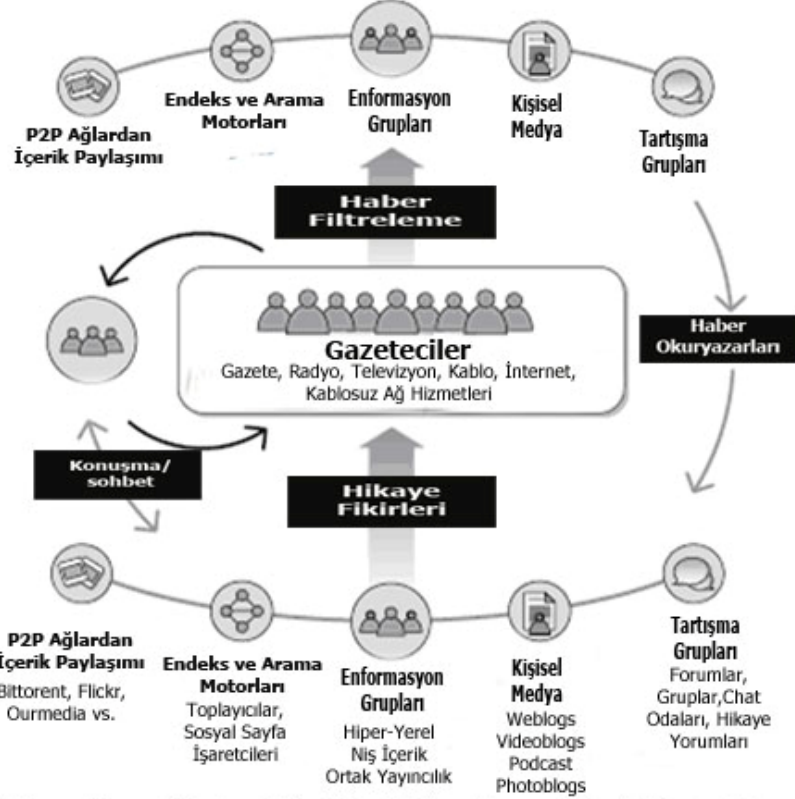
P2P Ağlardan İçerik Paylaşımı

Endeks ve Arama Motorları

Enformasyon Grupları

Kişisel Medya

Tartışma Grupları

Haber Filtreleme

Haber Okuryazarları

Gazeteciler
Gazete, Radyo, Televizyon, Kablo, İnternet, Kablosuz Ağ Hizmetleri

Konuşma/ sohbet

Hikaye Fikirleri

P2P Ağlardan İçerik Paylaşımı
Bittorent, Flickr, Ourmedia vs.

Endeks ve Arama Motorları
Toplayıcılar, Sosyal Sayfa İşaretcileri

Enformasyon Grupları
Hiper-Yerel
Niş İçerik
Ortak Yayıncılık

Kişisel Medya
Weblogs
Videoblogs
Podcast
Photoblogs

Tartışma Grupları
Forumlar, Gruplar,Chat Odaları, Hikaye Yorumları